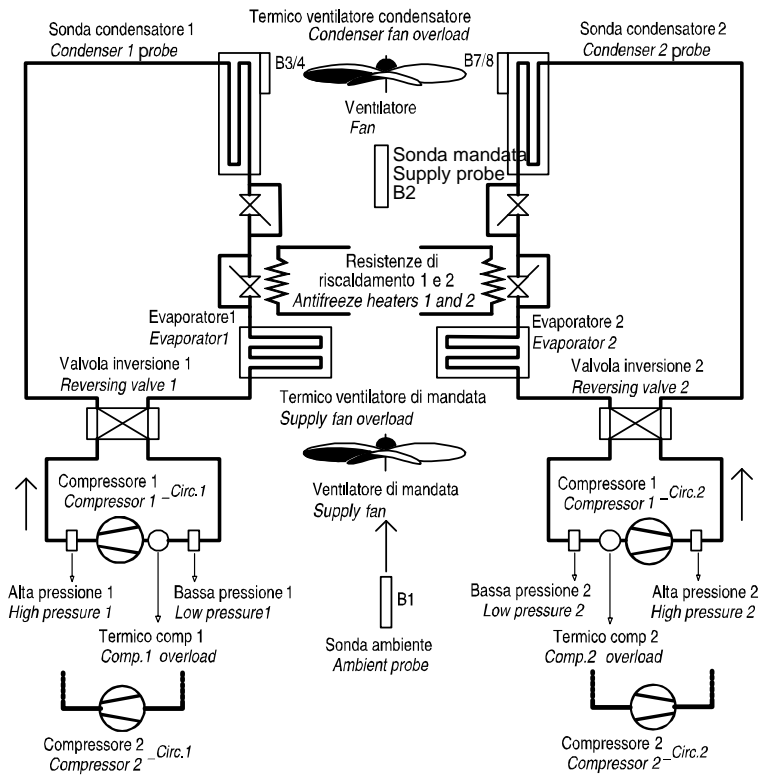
Sonda condensatore 1
Condenser 1 probe

Termico ventilatore condensatore
Condenser fan overload

Sonda condensatore 2
Condenser 2 probe

B3/4

B7/8

Ventilatore
Fan

Sonda mandata
Supply probe
B2

Resistenze di riscaldamento 1 e 2
Antifreeze heaters 1 and 2

Evaporatore1
Evaporator1

Evaporatore 2
Evaporator 2

Valvola inversione 1
Reversing valve 1

Termico ventilatore di mandata
Supply fan overload

Valvola inversione 2
Reversing valve 2

Compressore 1
Compressor 1 – Circ.1

Ventilatore di mandata
Supply fan

Compressore 1
Compressor 1 – Circ.2

Alta pressione 1
High pressure 1

Bassa pressione 1
Low pressure1

B1

Bassa pressione 2
Low pressure 2

Alta pressione 2
High pressure 2

Termico comp 1
Comp.1 overload

Sonda ambiente
Ambient probe

Termico comp 2
Comp.2 overload

Compressore 2
Compressor 2 – Circ.1

Compressore 2
Compressor 2 – Circ.2